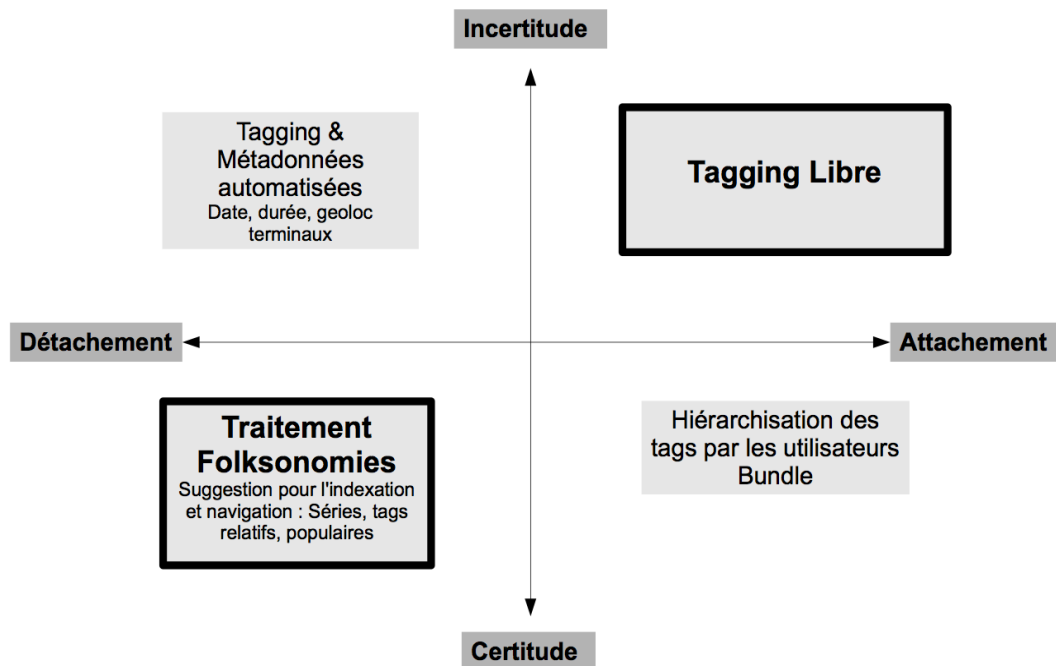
Incertitude

Tagging & Métadonnées automatisées
Date, durée, geoloc terminaux

Tagging Libre

Détachement

Attachement

Traitement Folksonomies
Suggestion pour l'indexation et navigation : Séries, tags relatifs, populaires

Hiérarchisation des tags par les utilisateurs
Bundle

Certitude